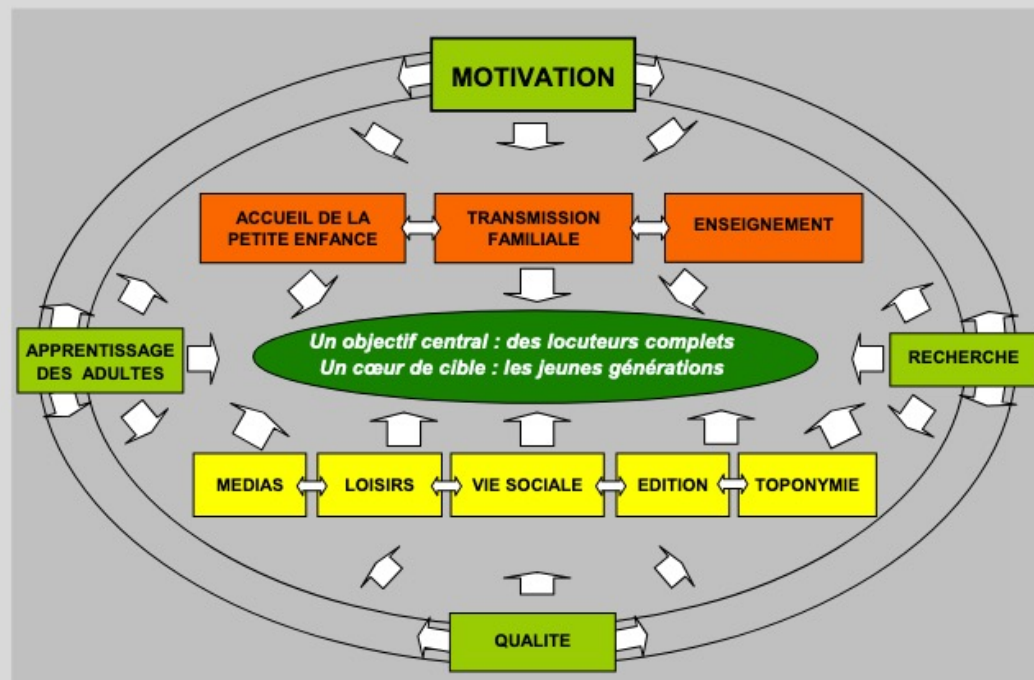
MOTIVATION

ACCUEIL DE LA PETITE ENFANCE

TRANSMISSION FAMILIALE

ENSEIGNEMENT

APPRENTISSAGE DES ADULTES

Un objectif central : des locuteurs complets
Un cœur de cible : les jeunes générations

RECHERCHE

MEDIAS

LOISIRS

VIE SOCIALE

EDITION

TOPONYMIE

QUALITE